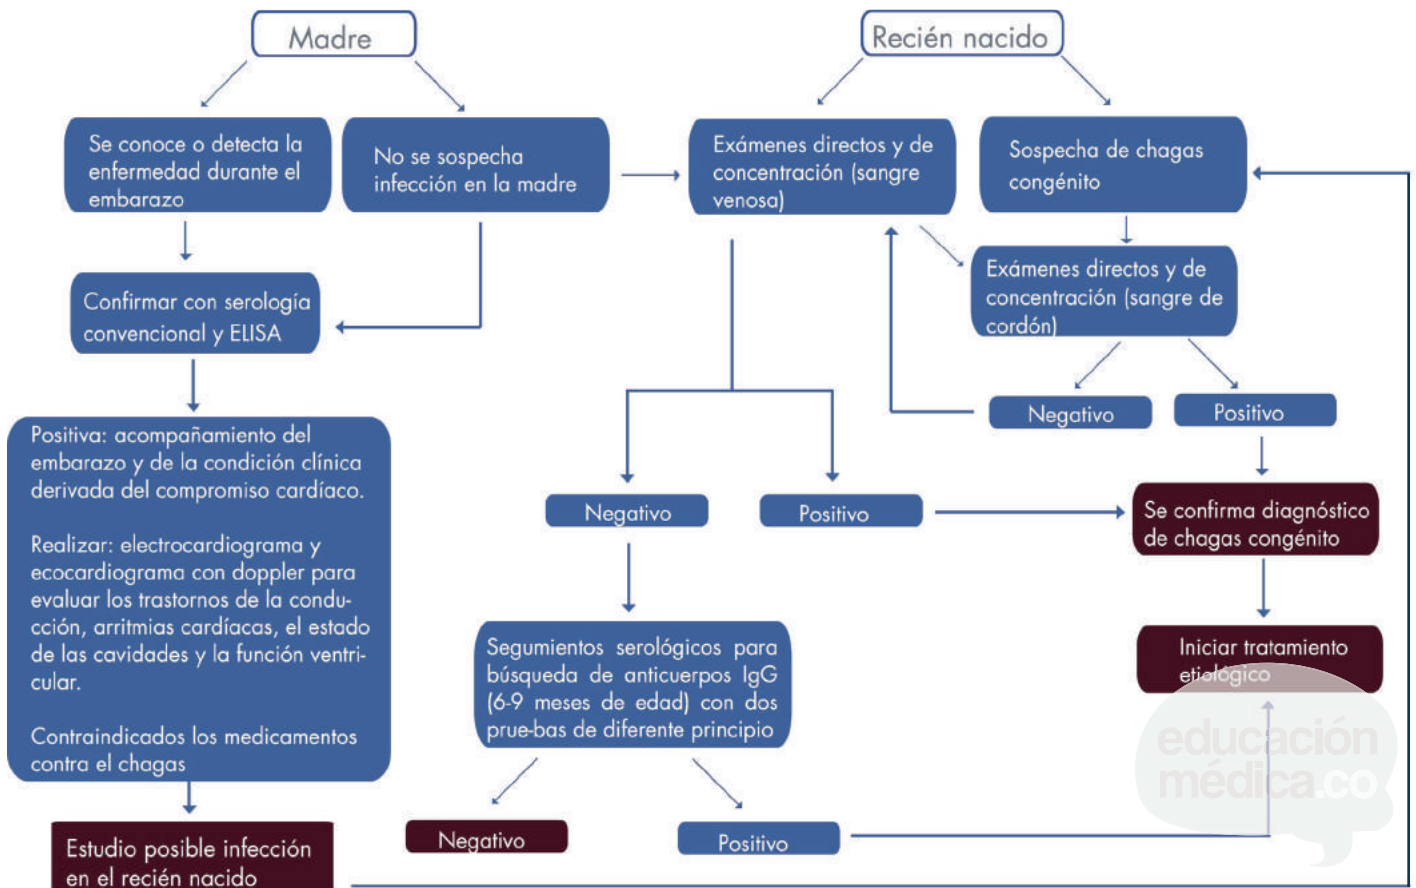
Madre

Recién nacido

Se conoce o detecta la enfermedad durante el embarazo

No se sospecha infección en la madre

Exámenes directos y de concentración (sangre venosa)

Sospecha de chagas congénito

Confirmar con serología convencional y ELISA

Exámenes directos y de concentración (sangre de cordón)

Negativo

Positivo

Positiva: acompañamiento del embarazo y de la condición clínica derivada del compromiso cardíaco.

Realizar: electrocardiograma y ecocardiograma con doppler para evaluar los trastornos de la conducción, arritmias cardíacas, el estado de las cavidades y la función ventricular.

Contraindicados los medicamentos contra el chagas

Negativo

Positivo

Se confirma diagnóstico de chagas congénito

Segumientos serológicos para búsqueda de anticuerpos IgG (6-9 meses de edad) con dos prue-bas de diferente principio

Iniciar tratamiento etiológico

educación médica.co

Negativo

Positivo

Estudio posible infección en el recién nacido